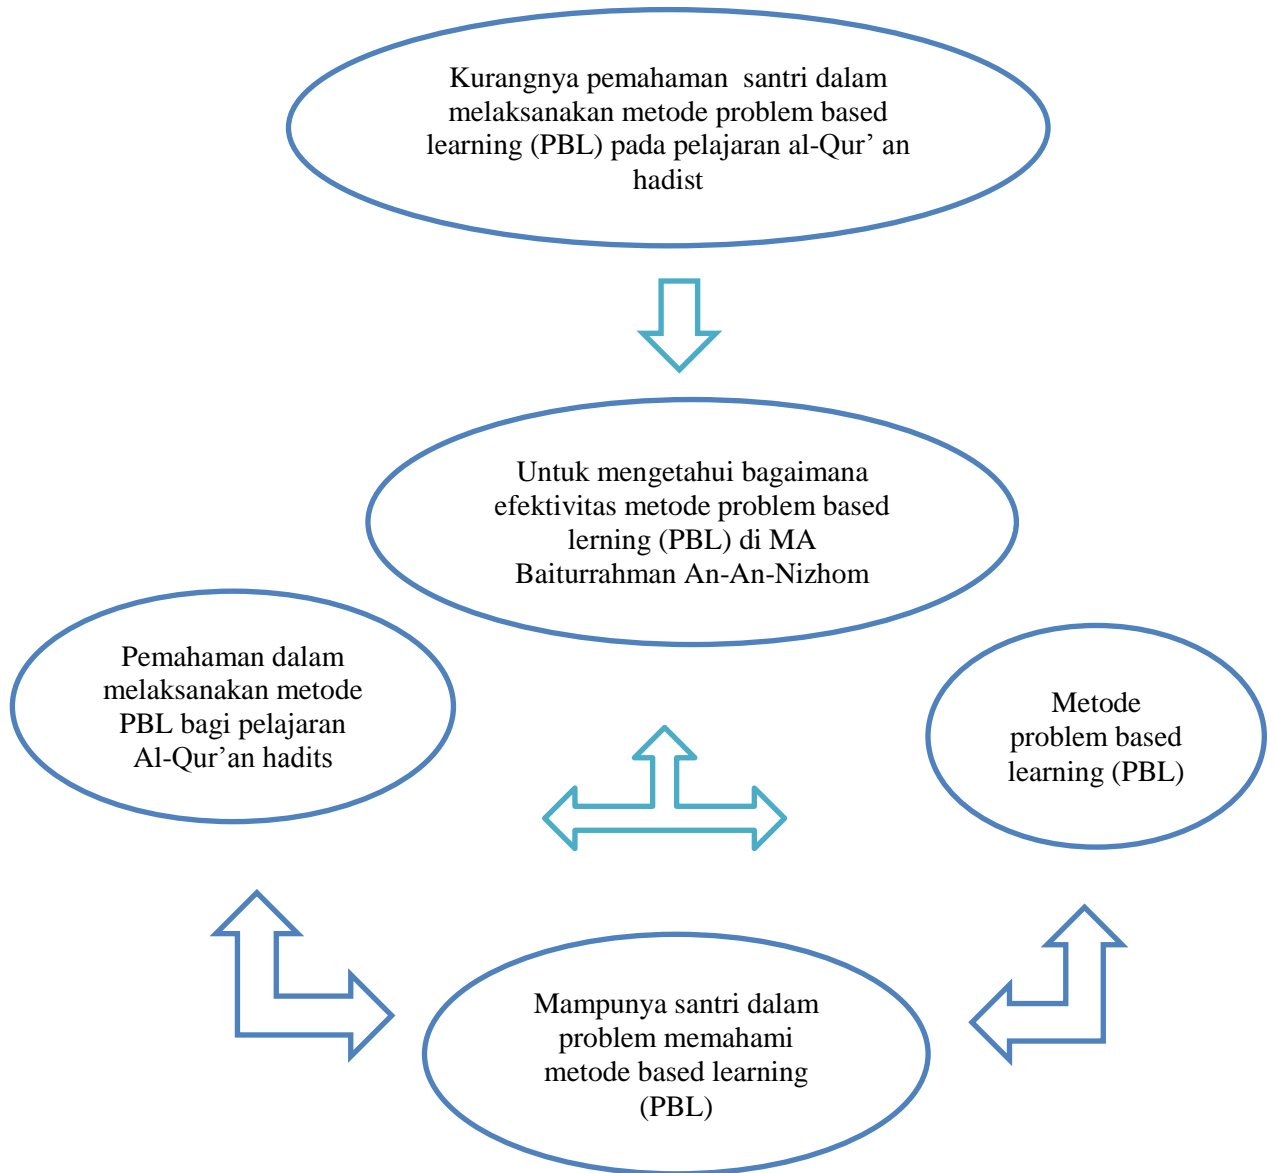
Kurangnya pemahaman santri dalam melaksanakan metode problem based learning (PBL) pada pelajaran al-Qur' an hadist

Untuk mengetahui bagaimana efektivitas metode problem based lerning (PBL) di MA Baiturrahman An-An-Nizhom

Pemahaman dalam melaksanakan metode PBL bagi pelajaran Al-Qur'an hadits

Metode problem based learning (PBL)

Mampunya santri dalam problem memahami metode based learning (PBL)